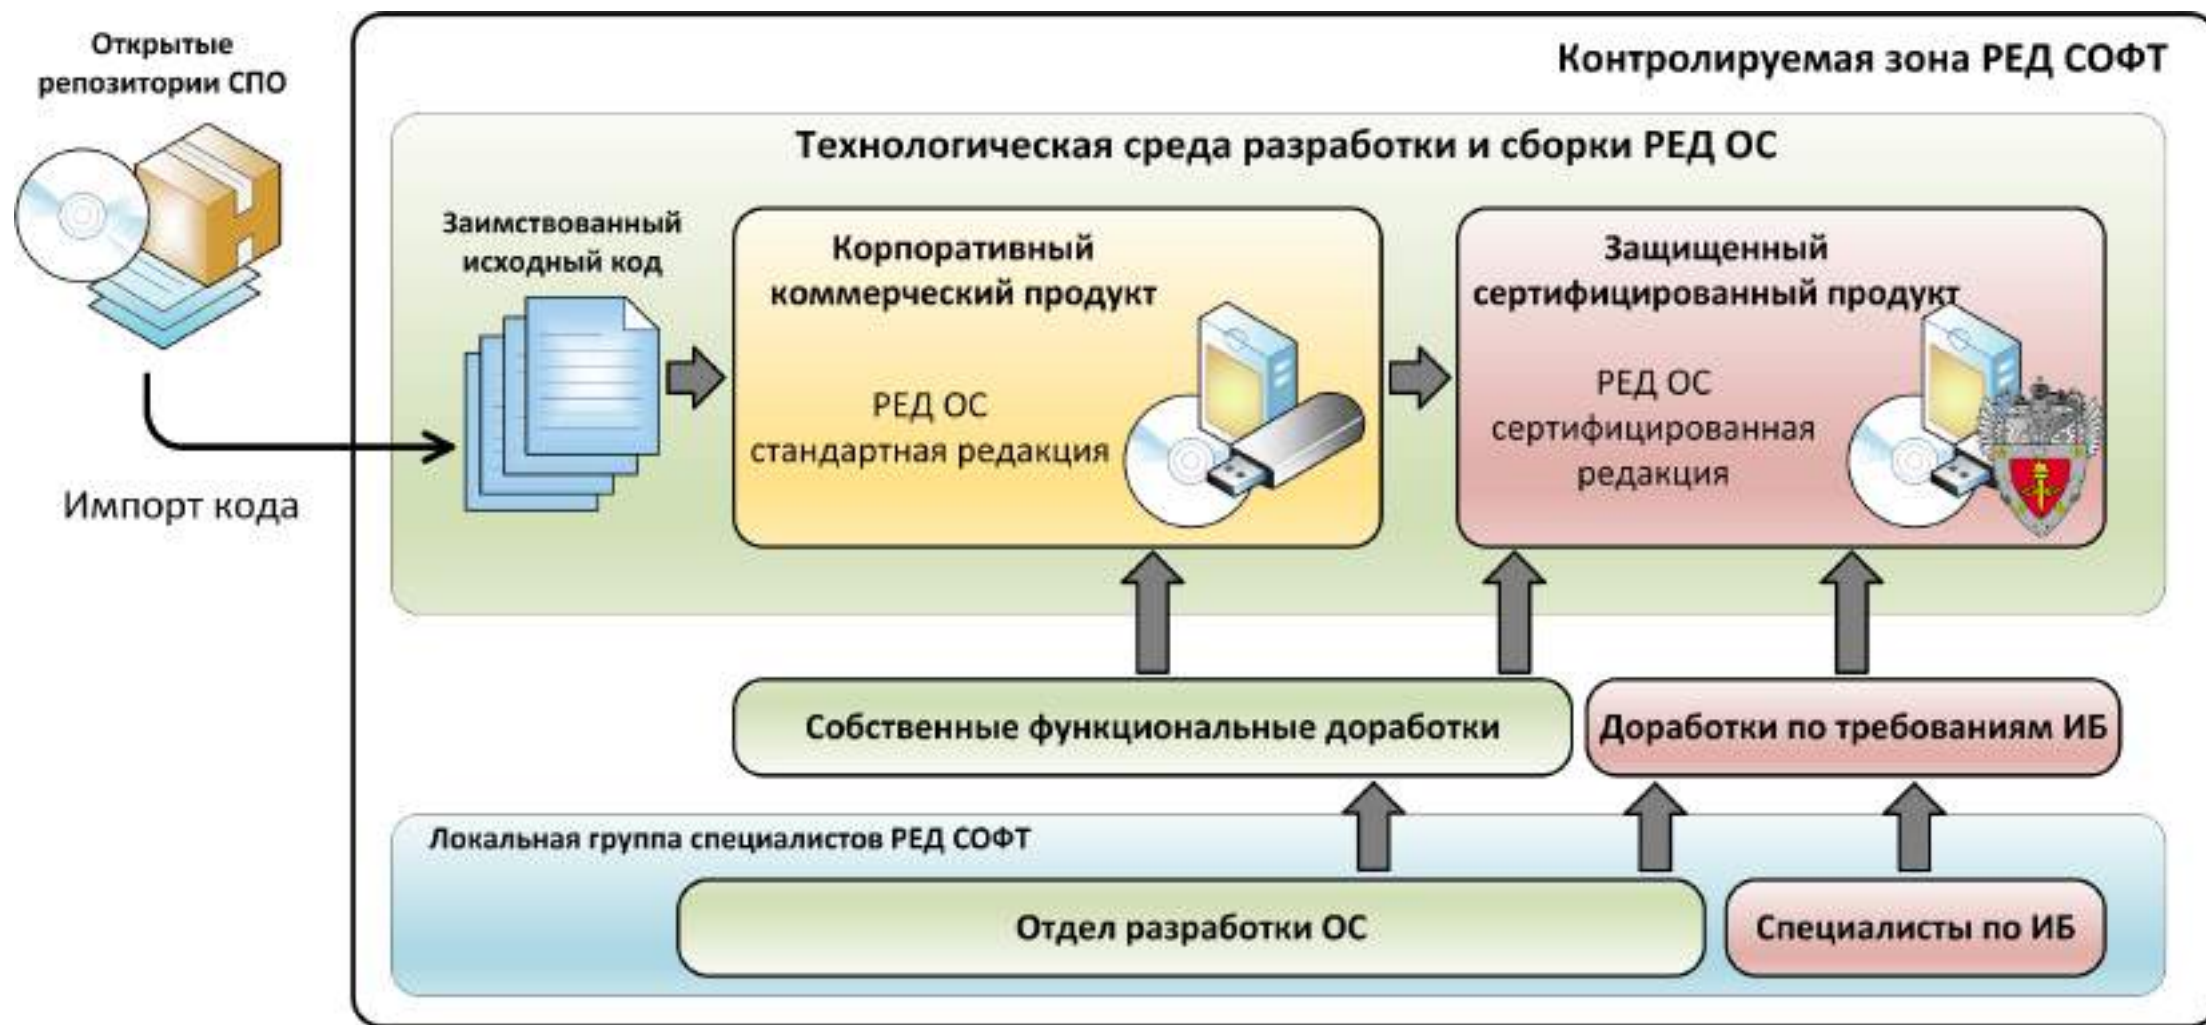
Открытые репозитории СПО

Импорт кода

Контролируемая зона РЕД СОФТ

Технологическая среда разработки и сборки РЕД ОС

Заимствованный исходный код

Корпоративный коммерческий продукт

РЕД ОС стандартная редакция

Защищенный сертифицированный продукт

РЕД ОС сертифицированная редакция

Собственные функциональные доработки

Доработки по требованиям ИБ

Локальная группа специалистов РЕД СОФТ

Отдел разработки ОС

Специалисты по ИБ